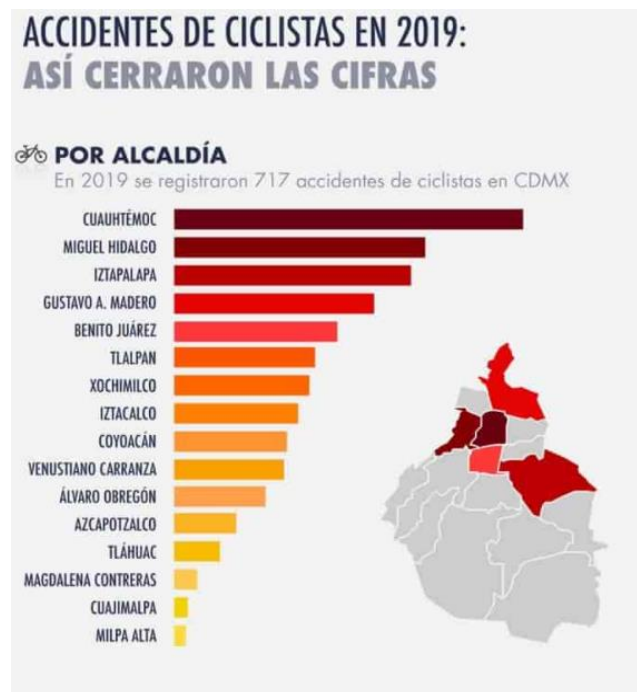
ACCIDENTES DE CICLISTAS EN 2019:
ASÍ CERRARON LAS CIFRAS

POR ALCALDÍA
En 2019 se registraron 717 accidentes de ciclistas en CDMX

CUAUHTÉMOC
MIGUEL HIDALGO
IZTAPALAPA
GUSTAVO A. MADERO
BENITO JUÁREZ
TLALPAN
XOCHIMILCO
IZTACALCO
COYOACÁN
VENUSTIANO CARRANZA
ÁLVARO OBREGÓN
AZCAPOTZALCO
TLÁHUAC
MAGDALENA CONTRERAS
CUAJIMALPA
MILPA ALTA